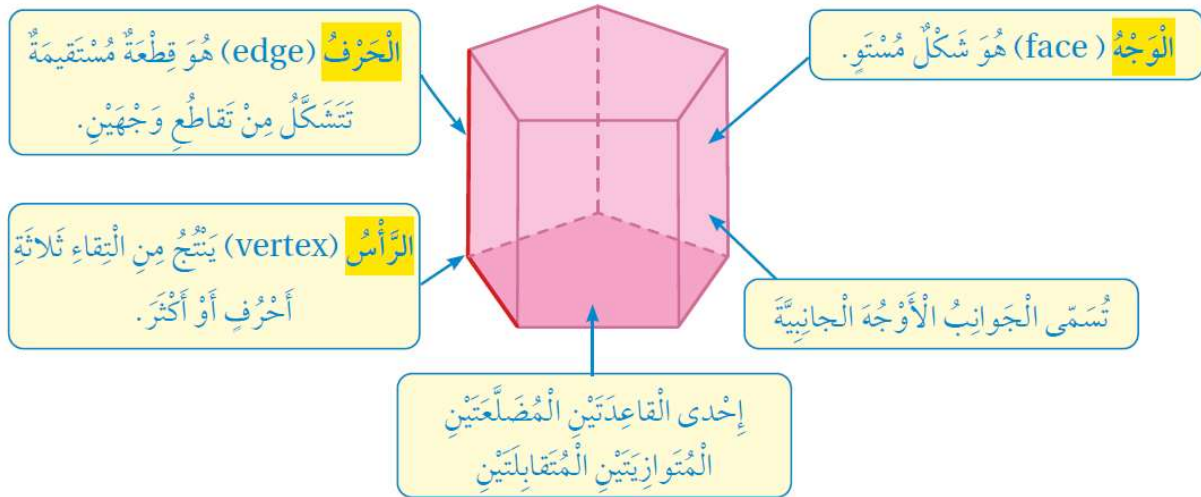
الْوَجْهُ (face) هُوَ شَكْلٌ مُسْتَوٍ.

الْحَرْفُ (edge) هُوَ قِطْعَةٌ مُسْتَقيمَةٌ تَتَشَكَّلُ مِنْ تَقاطُعِ وَجْهَيْنِ.

الرَّأْسُ (vertex) يَنْتُجُ مِنِ الْتِقاءِ ثَلاثَةِ أَحْرُفٍ أَوْ أَكْثَرَ.

تُسَمّى الْجَوانِبُ الْأَوْجُهَ الْجانِبِيَّةَ

إِحْدى الْقاعِدَتَيْنِ الْمُضَلَّعَتَيْنِ الْمُتَوازِيَتَيْنِ الْمُتَقابِلَتَيْنِ